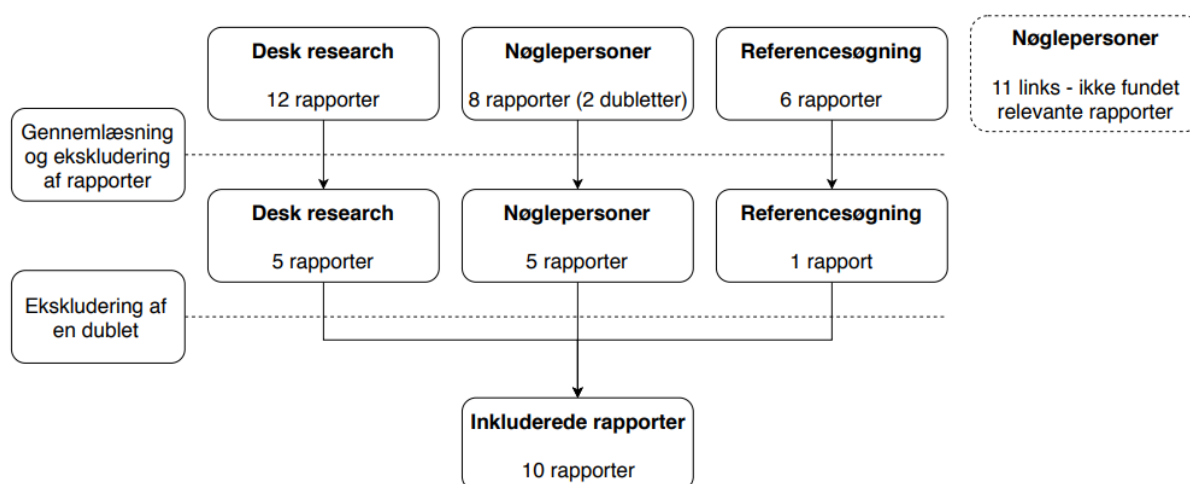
Desk research

12 rapporter

Nøglepersoner

8 rapporter (2 dubletter)

Referencesøgning

6 rapporter

Nøglepersoner

11 links - ikke fundet relevante rapporter

Gennemlæsning og ekskludering af rapporter

Desk research

5 rapporter

Nøglepersoner

5 rapporter

Referencesøgning

1 rapport

Ekskludering af en dublet

Inkluderede rapporter

10 rapporter